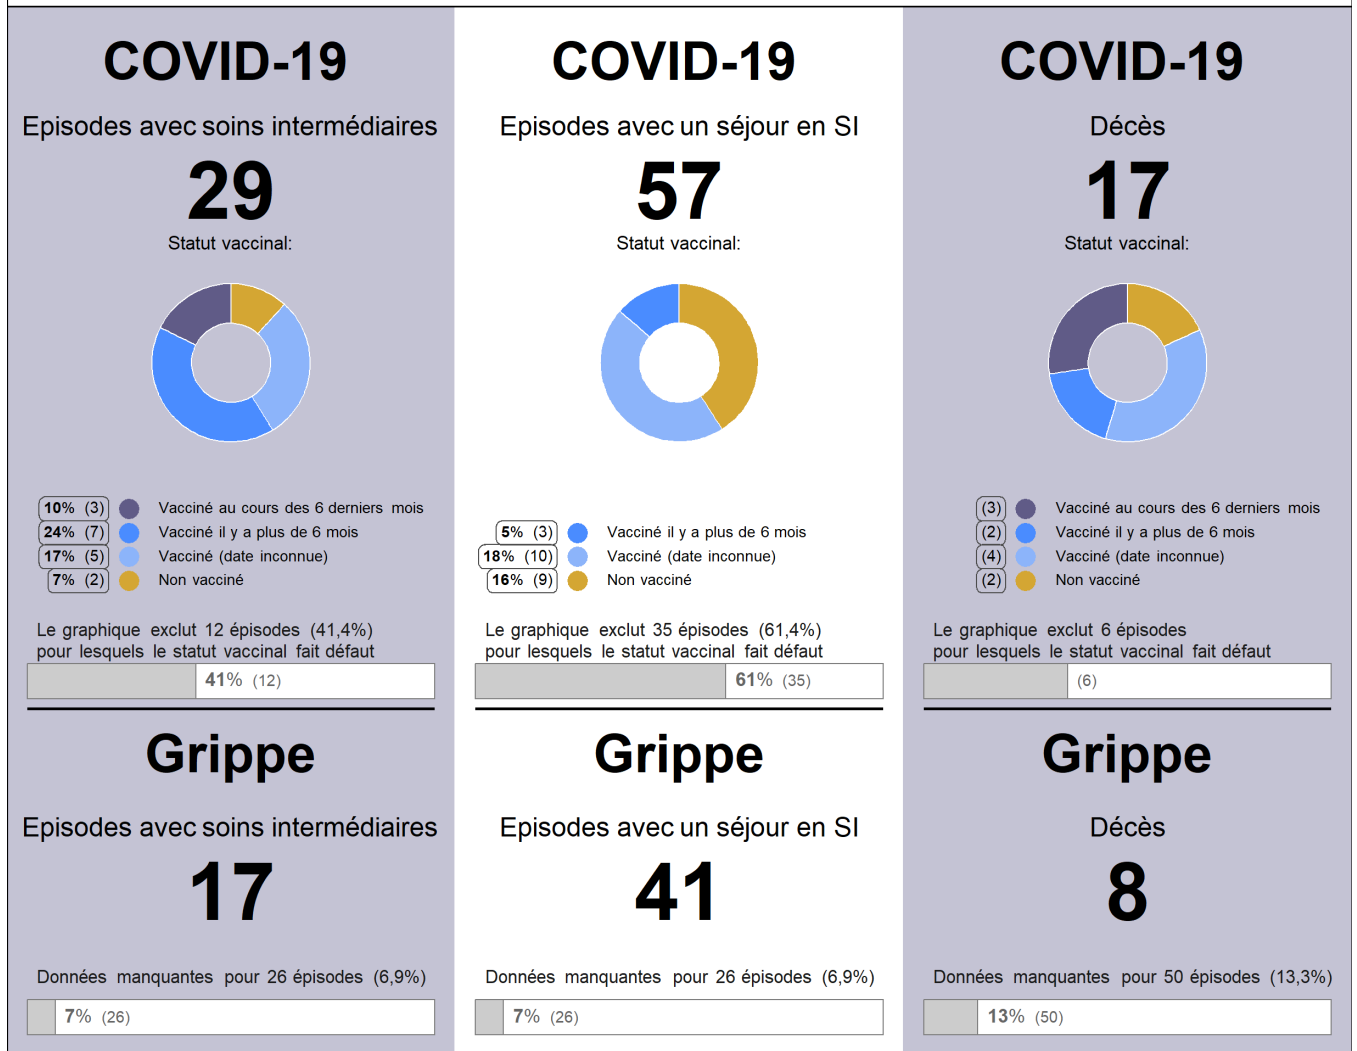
COVID-19

Episodes avec soins intermédiaires

29

Statut vaccinal:

10% (3) Vacciné au cours des 6 derniers mois
24% (7) Vacciné il y a plus de 6 mois
17% (5) Vacciné (date inconnue)
7% (2) Non vacciné

Le graphique exclut 12 épisodes (41,4%) pour lesquels le statut vaccinal fait défaut

41% (12)

Gripppe

Episodes avec soins intermédiaires

17

Données manquantes pour 26 épisodes (6,9%)

7% (26)

COVID-19

Episodes avec un séjour en SI

57

Statut vaccinal:

5% (3) Vacciné il y a plus de 6 mois
18% (10) Vacciné (date inconnue)
16% (9) Non vacciné

Le graphique exclut 35 épisodes (61,4%) pour lesquels le statut vaccinal fait défaut

61% (35)

Grippe

Episodes avec un séjour en SI

41

Données manquantes pour 26 épisodes (6,9%)

7% (26)

COVID-19

Décès

17

Statut vaccinal:

(3) Vacciné au cours des 6 derniers mois
(2) Vacciné il y a plus de 6 mois
(4) Vacciné (date inconnue)
(2) Non vacciné

Le graphique exclut 6 épisodes pour lesquels le statut vaccinal fait défaut

(6)

Grippe

Décès

8

Données manquantes pour 50 épisodes (13,3%)

13% (50)